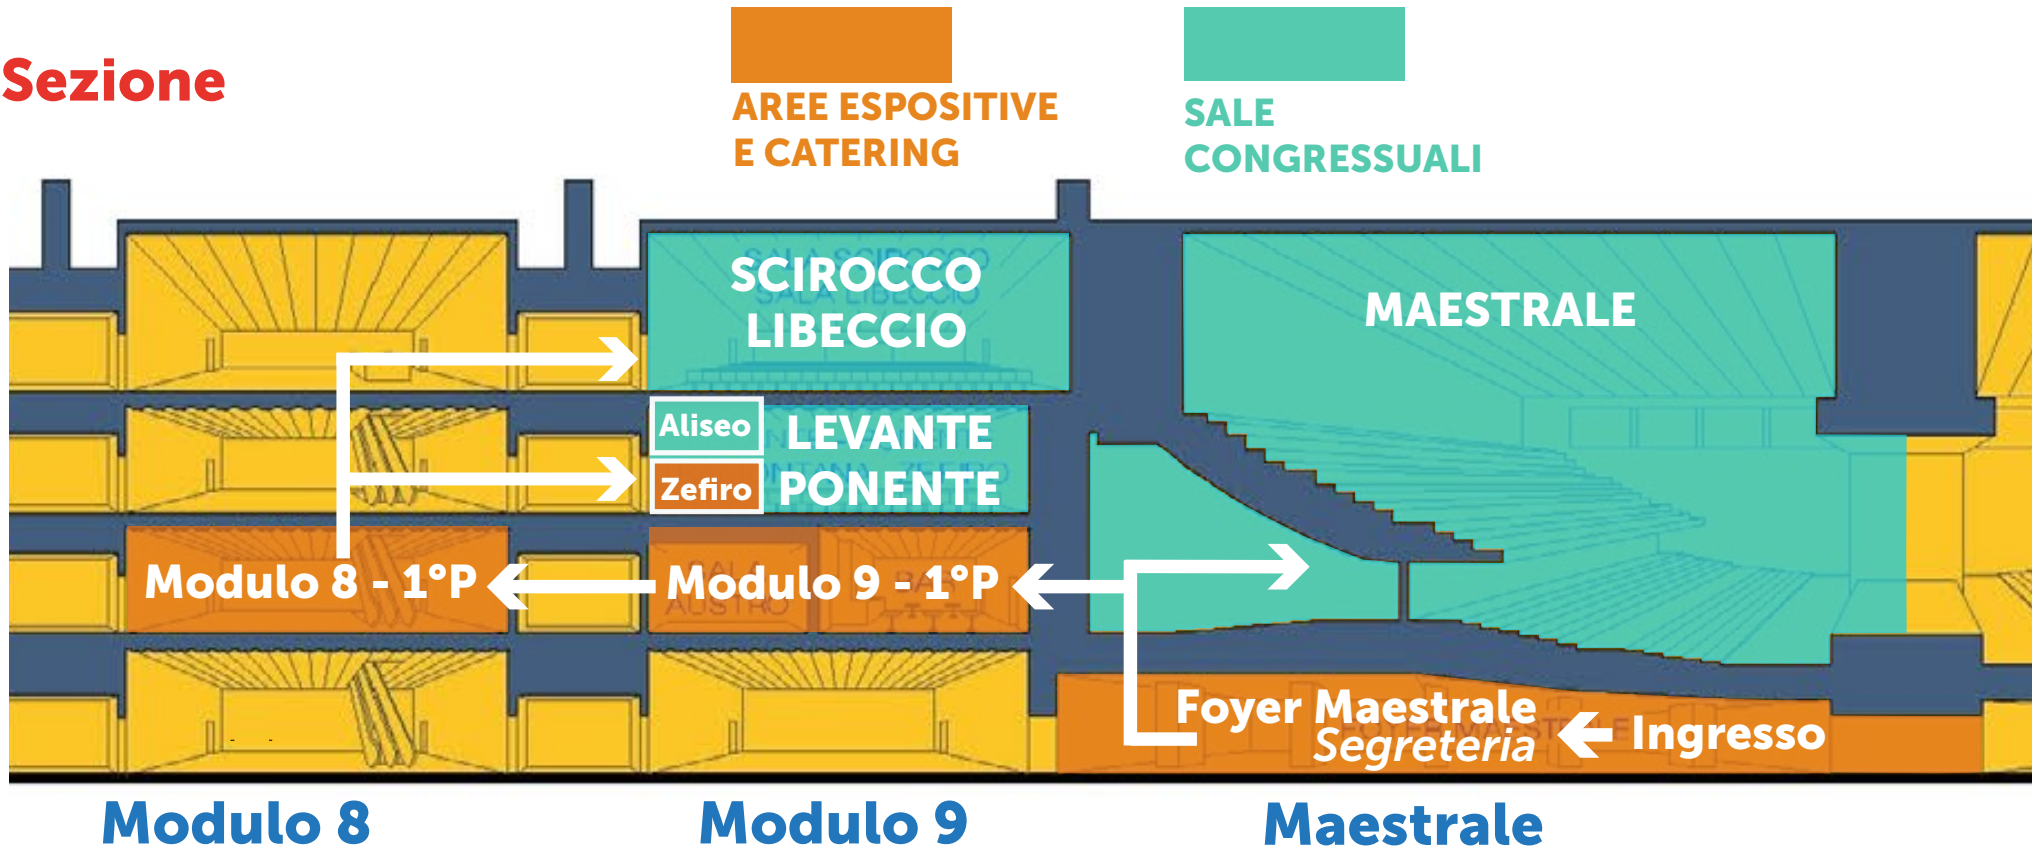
Sezione

AREE ESPOSITIVE E CATERING

SALE CONGRESSUALI

SCIROCCO
LIBECCIO

MAESTRALE

Aliseo
LEVANTE

Zefiro
PONENTE

Modulo 8 - 1°P

Modulo 9 - 1°P

Foyer Maestrale
Segreteria

Ingresso

Modulo 8

Modulo 9

Maestrale